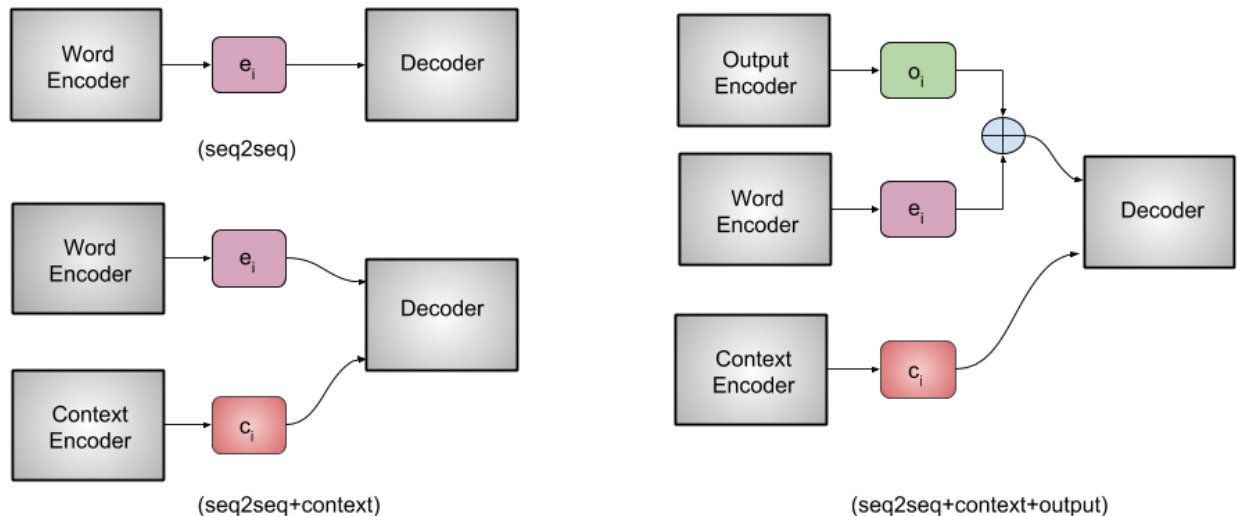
Word Encoder

$e_i$

Decoder

(seq2seq)

Word Encoder

$e_i$

Decoder

Context Encoder

$c_i$

(seq2seq+context)

Output Encoder

$o_i$

Word Encoder

$e_i$

Decoder

Context Encoder

$c_i$

(seq2seq+context+output)